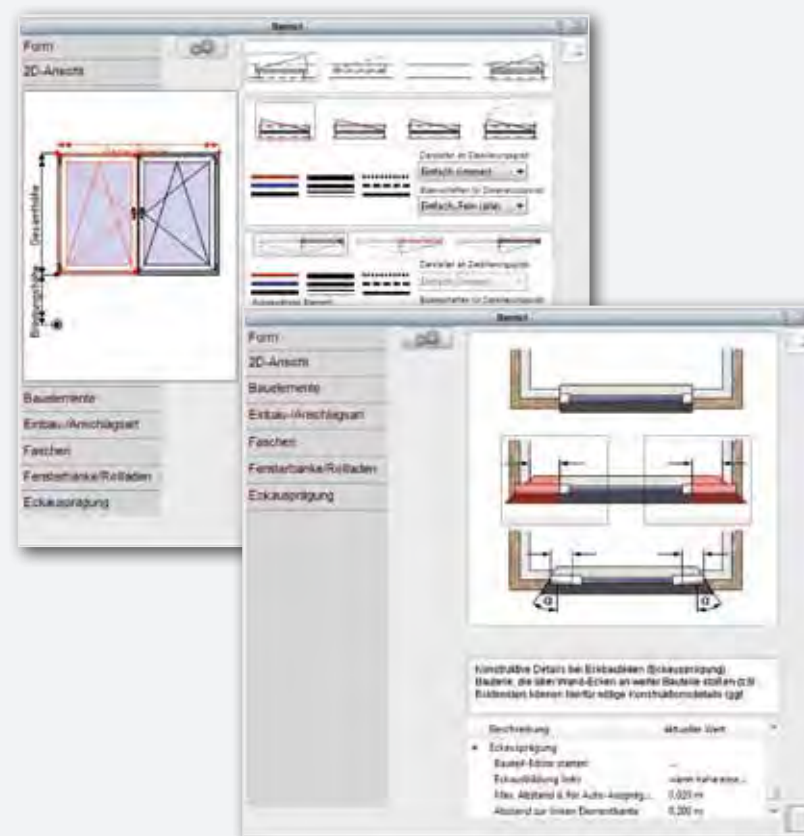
Bauteil

Form

2D-Ansicht

Gesamthöhe

Brüstungshöhe

Darstellen als Zeichnungsgrafik
Einfach (Umriss)

Bauelement für Dimensionsgrafik
Einfach, Fein (alle)

Darstellen als Zeichnungsgrafik

Bauelement für Dimensionsgrafik

Bauelemente

Einbau-/Anschlagsart

Faschen

Fensterbänke/Rollladen

Eckausprägung

Bauteil

Form

2D-Ansicht

Bauelemente

Einbau-/Anschlagsart

Faschen

Fensterbänke/Rollladen

Eckausprägung

Konstruktive Details bei Eckbauteilen (Eckausprägung)
Bauteile, die über Wand-Ecken an weitere Bauteile stoßen (z.B. Eckfenster) können hierfür nötige Konstruktionsdetails (ggf.

Beschreibung | aktueller Wert
Eckausprägung
Bauteil-Editor starten | ...
Eckausbildung links | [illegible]
Max. Abstand d. für Auto-Ausprägung | 0,020 m
Abstand zur linken Elementkante | 0,200 m